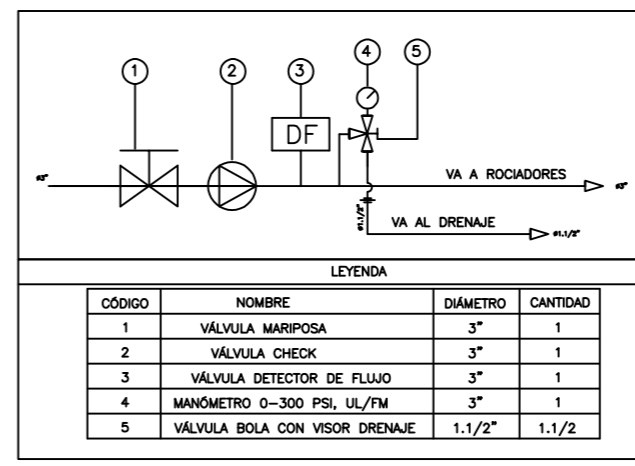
1
2
3
4
5
DF
ø3"
VA A ROCIADORES
ø3"
ø1.1/2"
VA AL DRENAJE
ø1.1/2"

LEYENDA

| CÓDIGO | NOMBRE | DIÁMETRO | CANTIDAD |
|---|---|---|---|
| 1 | VÁLVULA MARIPOSA | 3" | 1 |
| 2 | VÁLVULA CHECK | 3" | 1 |
| 3 | VÁLVULA DETECTOR DE FLUJO | 3" | 1 |
| 4 | MANÓMETRO 0–300 PSI, UL/FM | 3" | 1 |
| 5 | VÁLVULA BOLA CON VISOR DRENAJE | 1.1/2" | 1.1/2 |